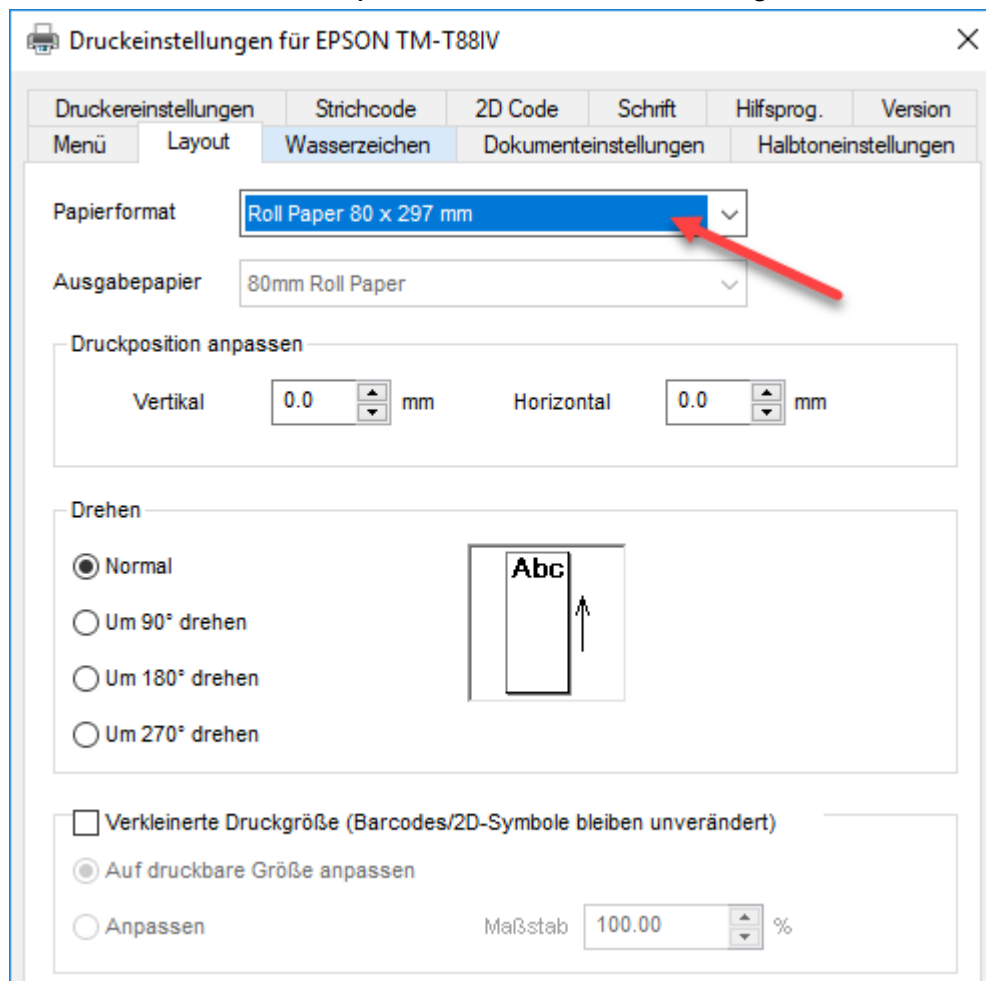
Druckeinstellungen für EPSON TM-T88IV

Druckereinstellungen | Strichcode | 2D Code | Schrift | Hilfsprog. | Version
Menü | Layout | Wasserzeichen | Dokumenteinstellungen | Halbtoneinstellungen

Papierformat
Roll Paper 80 x 297 mm

Ausgabepapier
80mm Roll Paper

Druckposition anpassen
Vertikal 0.0 mm
Horizontal 0.0 mm

Drehen
Normal
Um 90° drehen
Um 180° drehen
Um 270° drehen

Abc

Verkleinerte Druckgröße (Barcodes/2D-Symbole bleiben unverändert)
Auf druckbare Größe anpassen
Anpassen
Maßstab 100.00 %